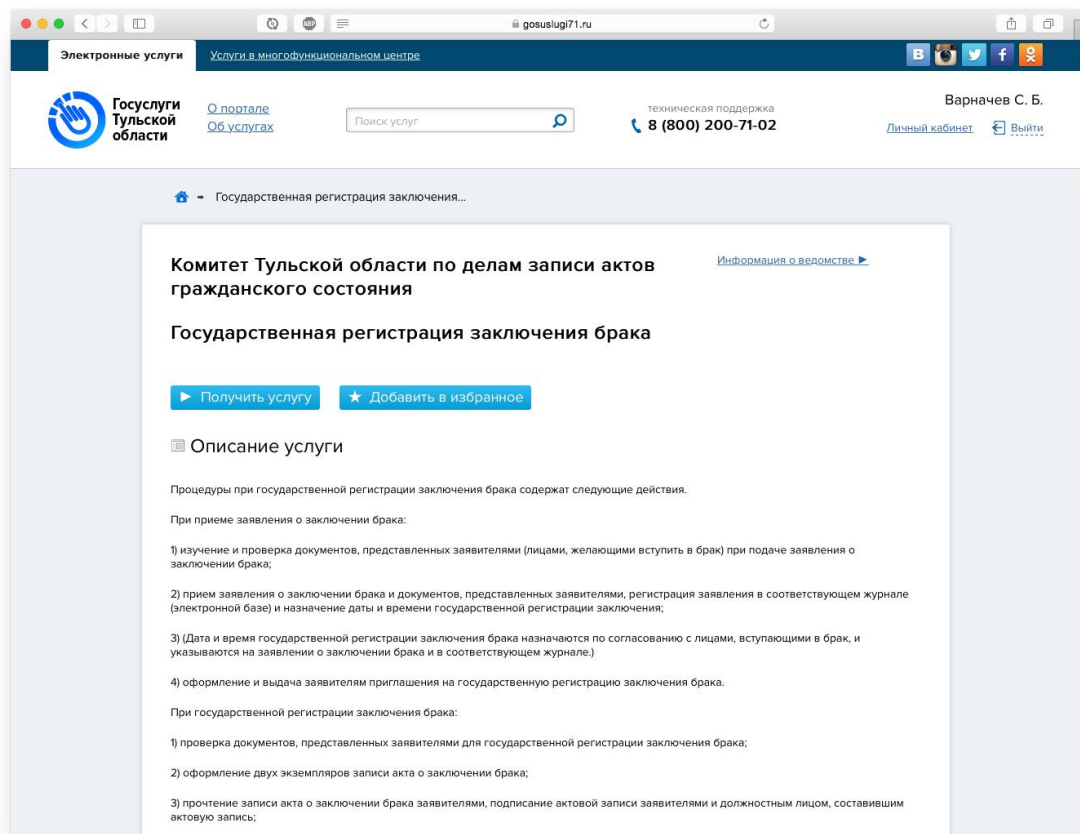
gosuslugi71.ru

Электронные услуги Услуги в многофункциональном центре

Госуслуги Тульской области

О портале
Об услугах

Поиск услуг

техническая поддержка
8 (800) 200-71-02

Варначев С. Б.
Личный кабинет Выйти

Государственная регистрация заключения...

Комитет Тульской области по делам записи актов гражданского состояния

Информация о ведомстве ►

Государственная регистрация заключения брака

► Получить услугу ★ Добавить в избранное

Описание услуги

Процедуры при государственной регистрации заключения брака содержат следующие действия.

При приеме заявления о заключении брака:

1) изучение и проверка документов, представленных заявителями (лицами, желающими вступить в брак) при подаче заявления о заключении брака;

2) прием заявления о заключении брака и документов, представленных заявителями, регистрация заявления в соответствующем журнале (электронной базе) и назначение даты и времени государственной регистрации заключения;

3) (Дата и время государственной регистрации заключения брака назначаются по согласованию с лицами, вступающими в брак, и указываются на заявлении о заключении брака и в соответствующем журнале.)

4) оформление и выдача заявителям приглашения на государственную регистрацию заключения брака.

При государственной регистрации заключения брака:

1) проверка документов, представленных заявителями для государственной регистрации заключения брака;

2) оформление двух экземпляров записи акта о заключении брака;

3) прочтение записи акта о заключении брака заявителями, подписание актовой записи заявителями и должностным лицом, составившим актовую запись;